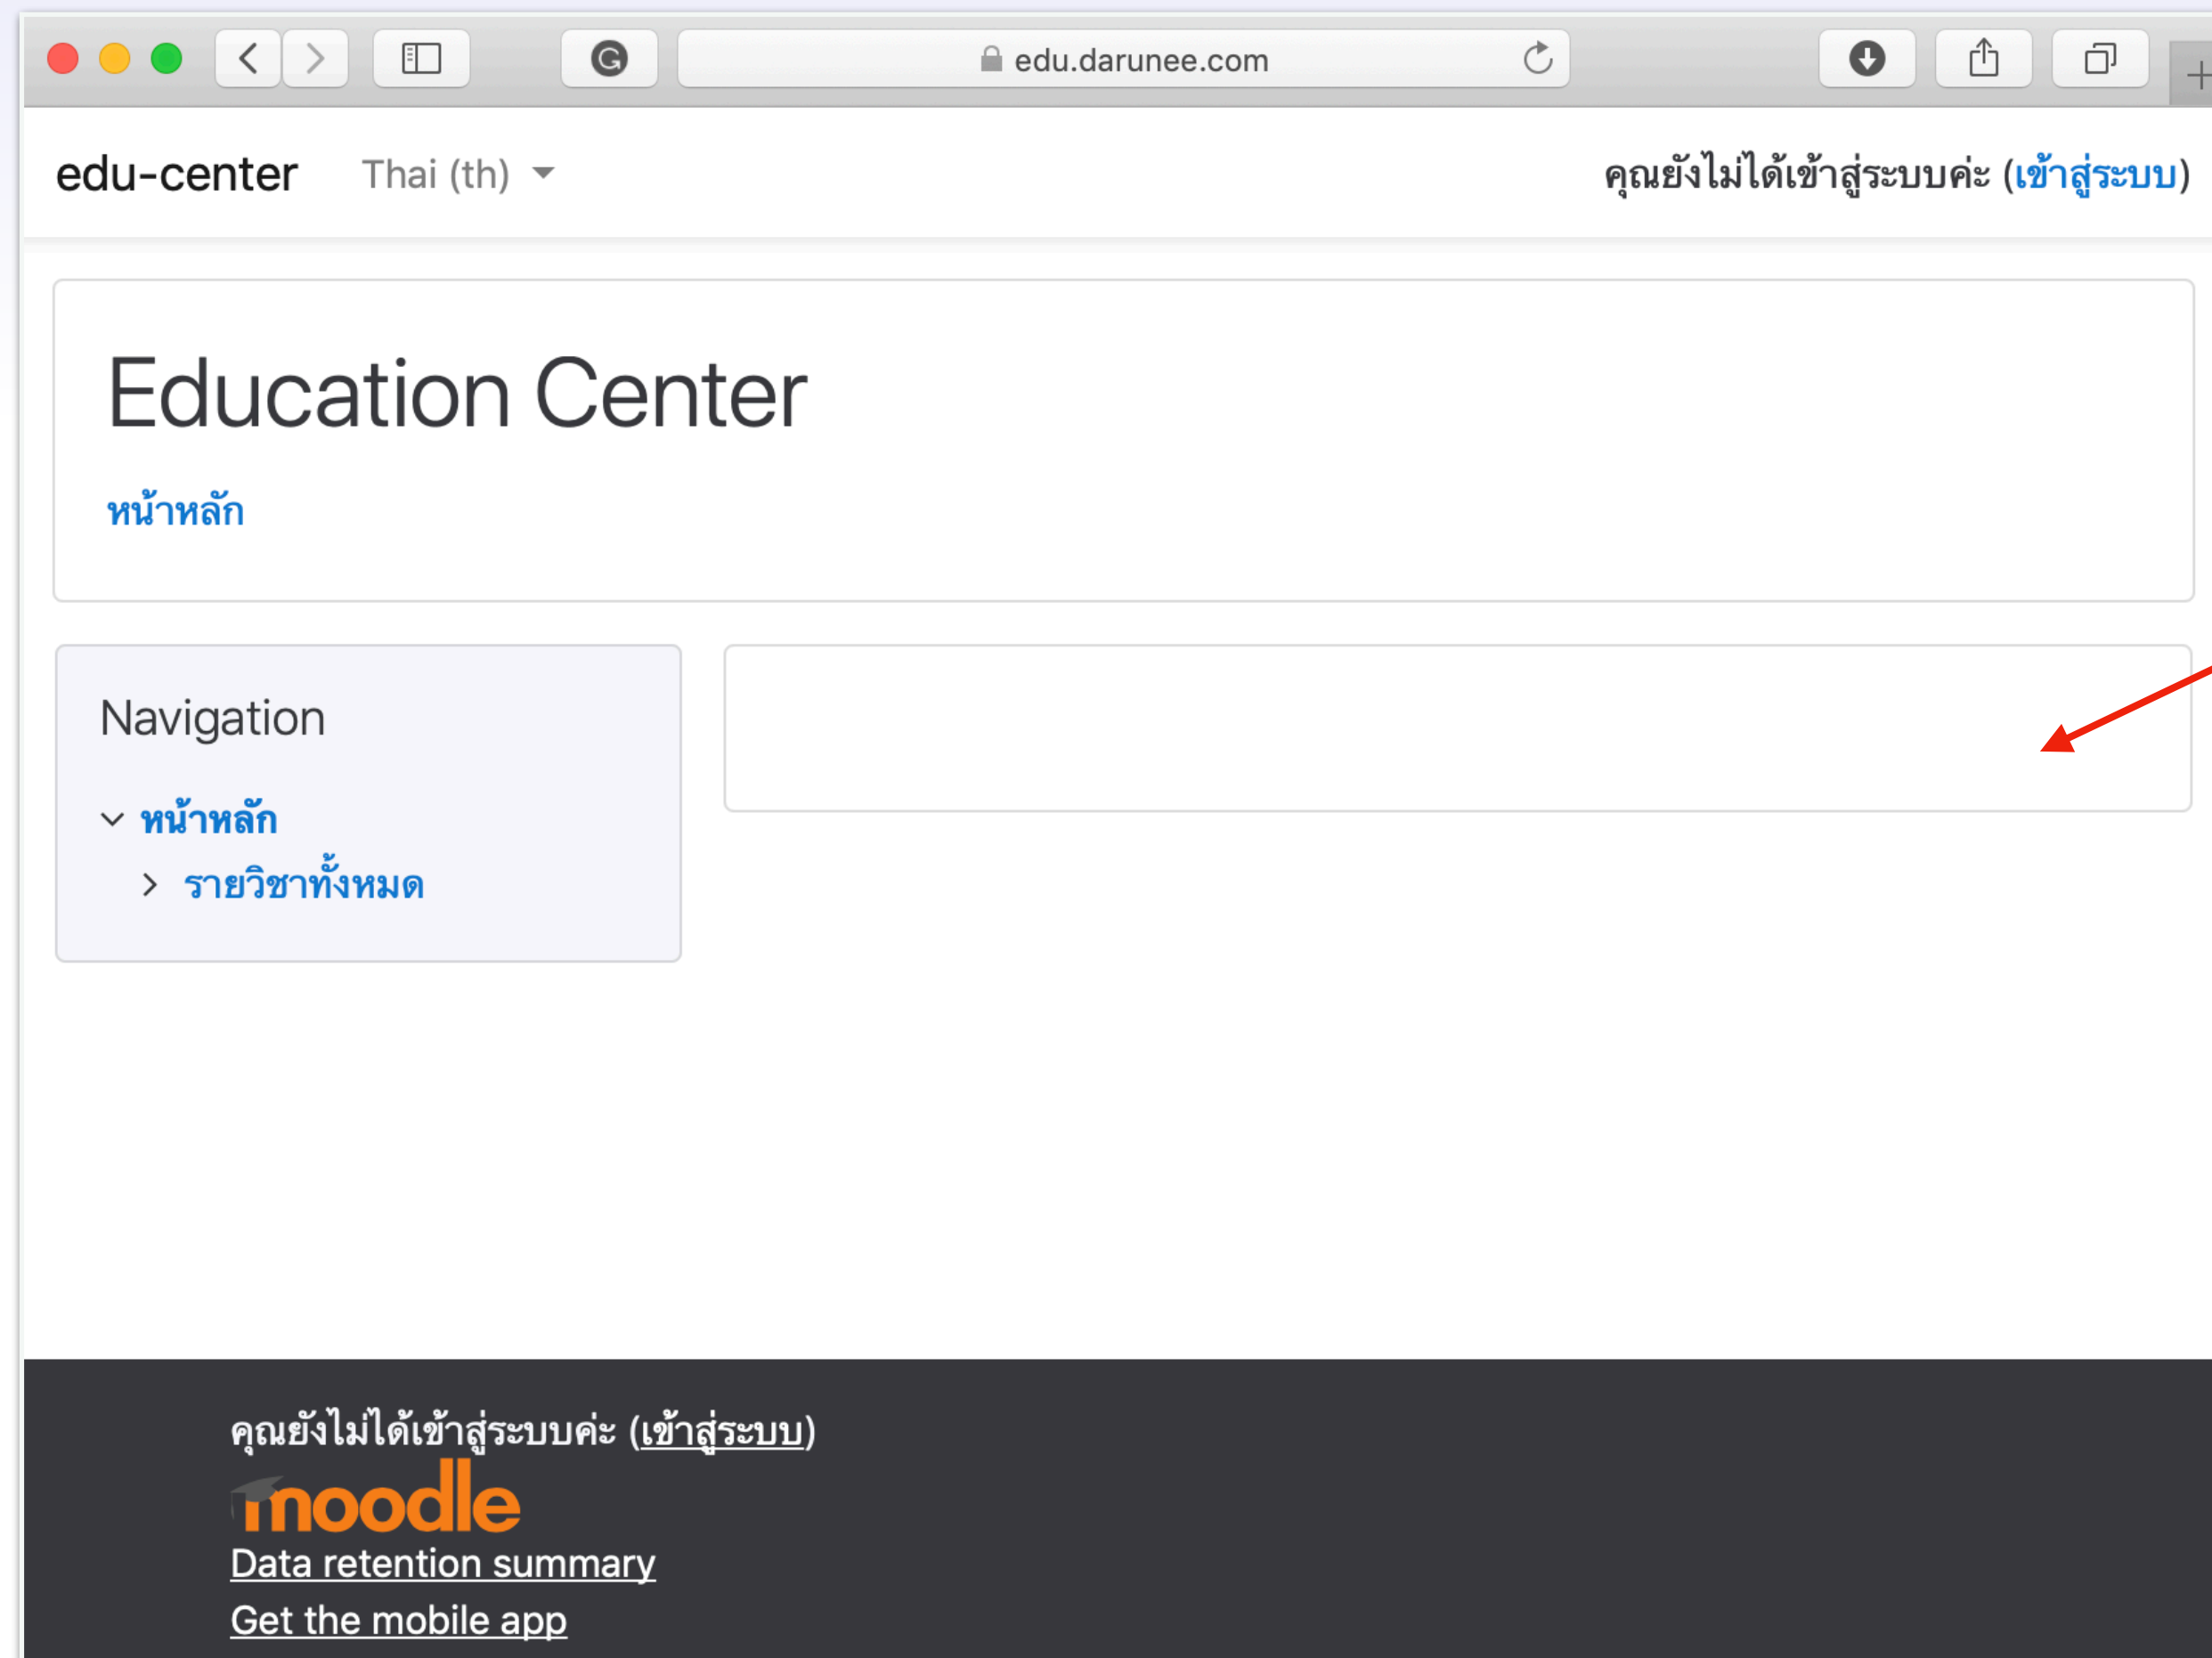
edu.darunee.com

edu-center Thai (th)

คุณยังไม่ได้เข้าสู่ระบบค่ะ (เข้าสู่ระบบ)

Education Center

หน้าหลัก

Navigation

หน้าหลัก

รายวิชาทั้งหมด

คุณยังไม่ได้เข้าสู่ระบบค่ะ (เข้าสู่ระบบ)

moodle

Data retention summary

Get the mobile app